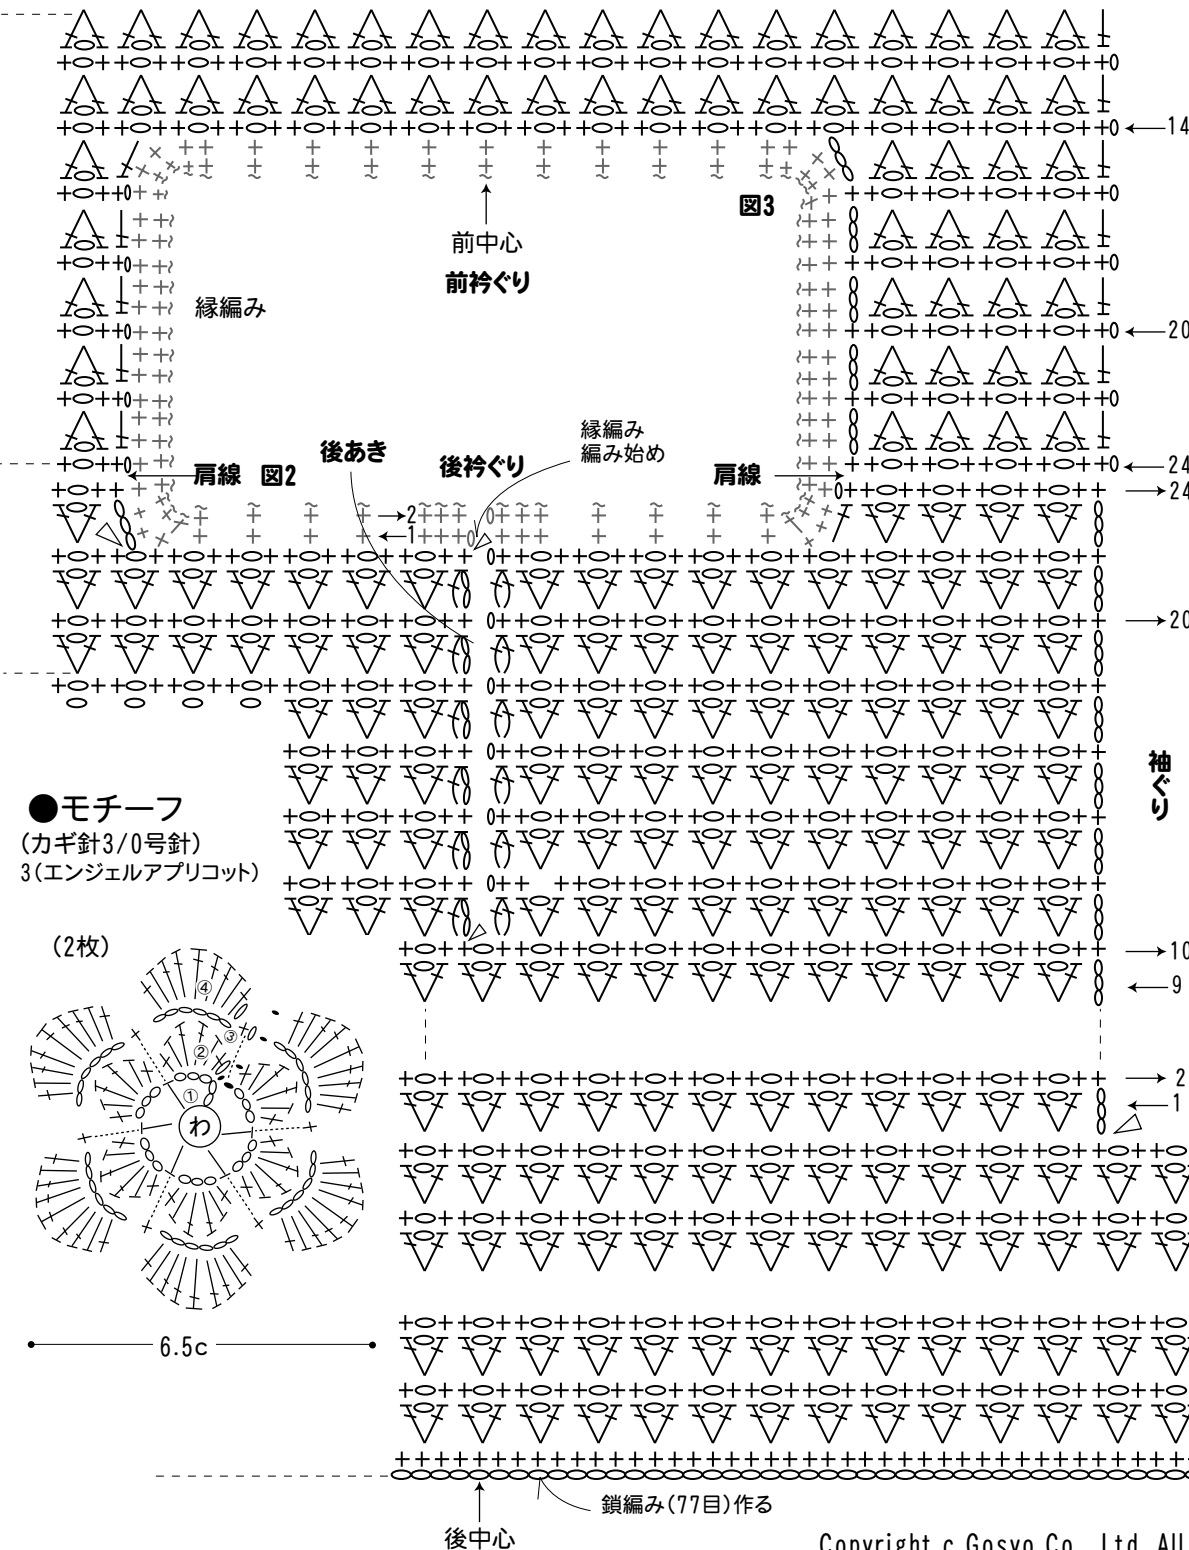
14
前中心
前衿ぐり
図3
縁編み
20
後あき
後衿ぐり
縁編み
編み始め
24
肩線　図2
肩線
24
2
1
20
袖ぐり
●モチーフ
(カギ針3/0号針)
3(エンジェルアプリコット)
(2枚)
④
③
②
①
わ
10
9
2
1
6.5c
鎖編み(77目)作る
後中心
Copyright c Gosyo Co.,Ltd. All